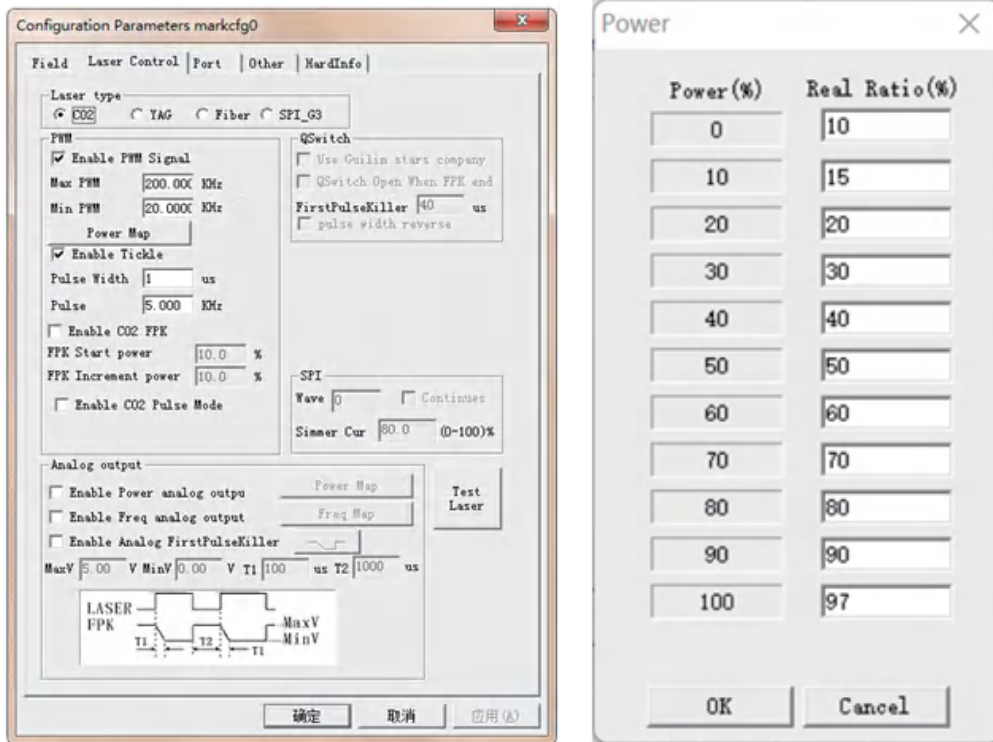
Configuration Parameters markcfg0

Field Laser Control Port Other HardInfo

Laser type
CO2 YAG Fiber SPI_G3

PWM
Enable PWM Signal
Max PWM 200.000 KHz
Min PWM 20.0000 KHz
Power Map
Enable Tickle
Pulse Width 1 us
Pulse 5.000 KHz
Enable CO2 FPK
FPK Start power 10.0 %
FPK Increment power 10.0 %
Enable CO2 Pulse Mode

QSwitch
Use Guilin stars company
QSwitch Open When FPK end
FirstPulseKiller 40 us
pulse width reverse

SPI
Wave 0 Continues
Simmer Cur 80.0 (0-100)%

Analog output
Enable Power analog outpu Power Map
Enable Freq analog output Freq Map
Enable Analog FirstPulseKiller
MaxV 5.00 V MinV 0.00 V T1 100 us T2 1000 us

LASER
FPK
T1 T2 T1
MaxV
MinV

Test Laser

确定 取消 应用(A)

Power

| Power(%) | Real Ratio(%) |
|---|---|
| 0 | 10 |
| 10 | 15 |
| 20 | 20 |
| 30 | 30 |
| 40 | 40 |
| 50 | 50 |
| 60 | 60 |
| 70 | 70 |
| 80 | 80 |
| 90 | 90 |
| 100 | 97 |

OK Cancel